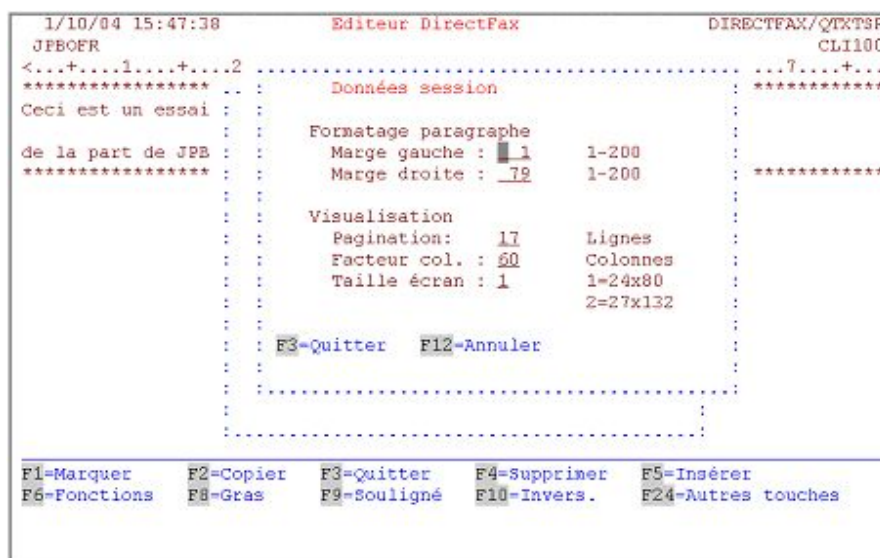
1/10/04 15:47:38 Editeur DirectFax DIRECTFAX/QTXTSR
JPBOFR CLI100
<...+....1....+....2 ...7....+...
***************** Données session *************
Ceci est un essai

Formatage paragraphe
de la part de JPB Marge gauche : 1 1-200
***************** Marge droite : 79 1-200 *************

Visualisation
Pagination: 17 Lignes
Facteur col. : 60 Colonnes
Taille écran : 1 1=24x80
2=27x132

F3=Quitter F12=Annuler

F1=Marquer F2=Copier F3=Quitter F4=Supprimer F5=Insérer
F6=Fonctions F8=Gras F9=Souligné F10=Invers. F24=Autres touches